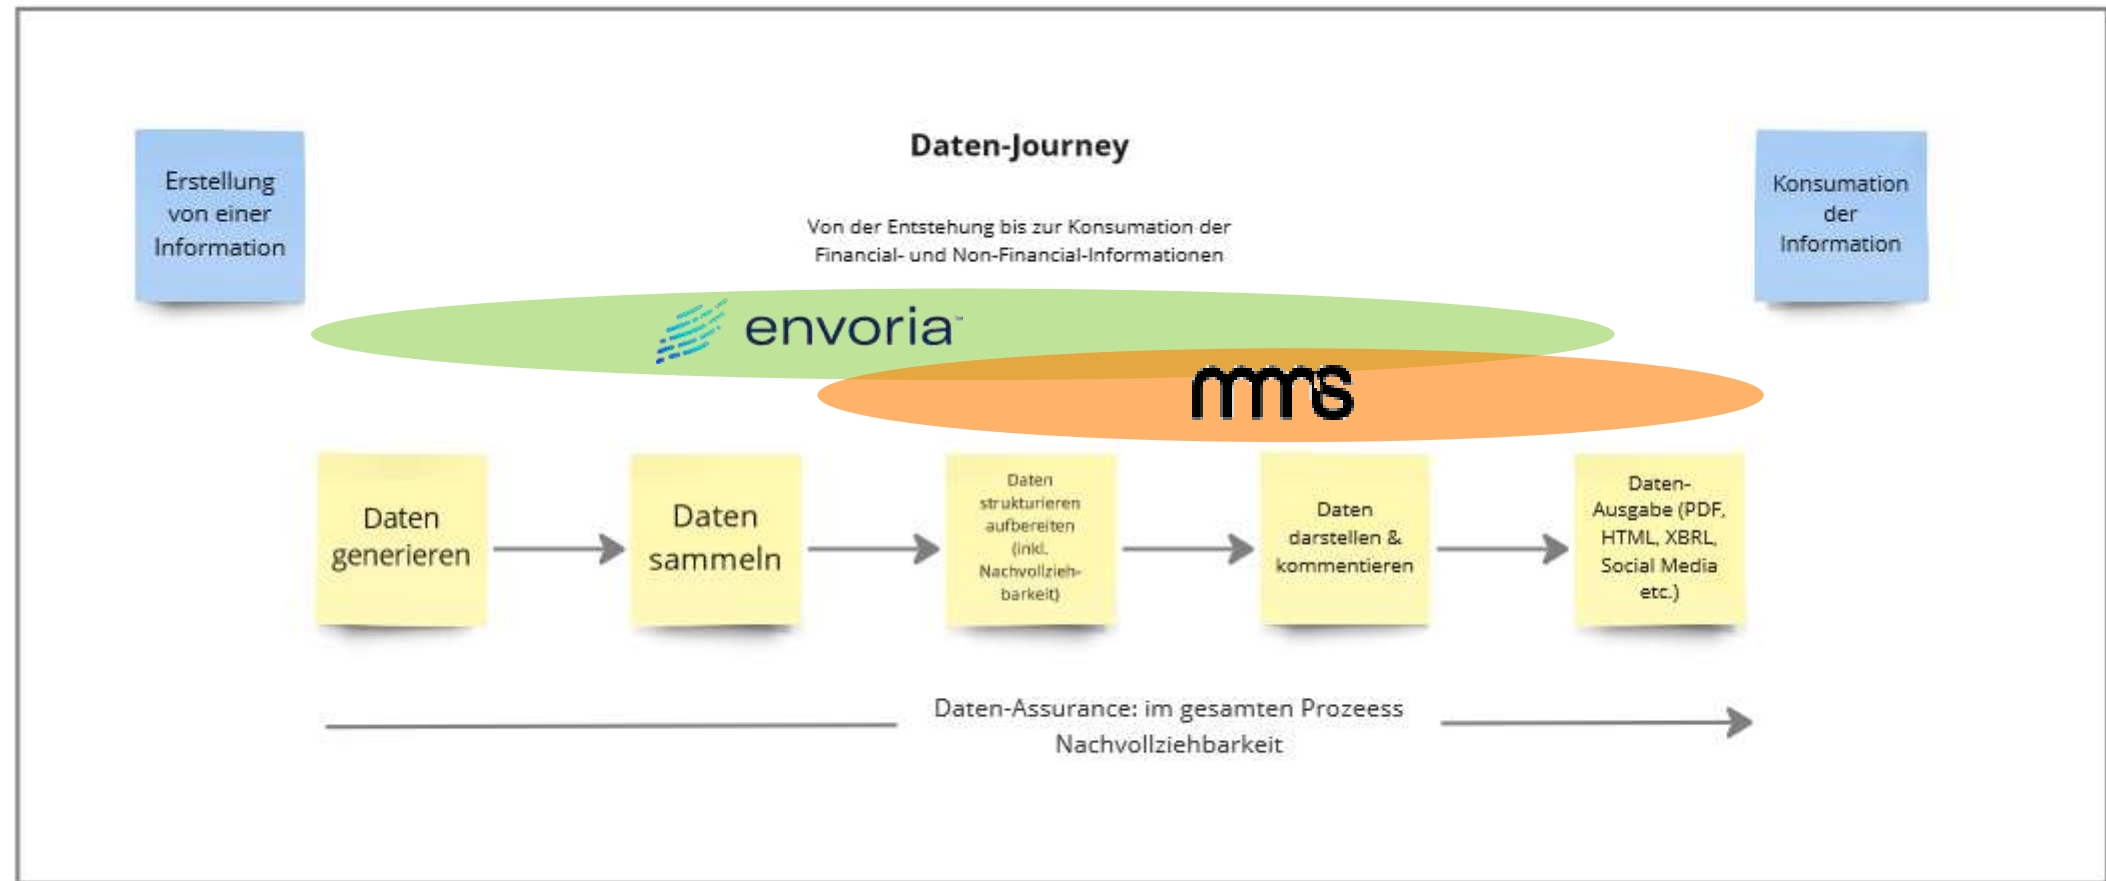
Erstellung von einer Information

Daten-Journey

Von der Entstehung bis zur Konsumation der Financial- und Non-Financial-Informationen

Konsumation der Information

envoria

mms

Daten generieren

Daten sammeln

Daten strukturieren aufbereiten (inkl. Nachvollziehbarkeit)

Daten darstellen & kommentieren

Daten-Ausgabe (PDF, HTML, XBRL, Social Media etc.)

Daten-Assurance: im gesamten Prozeess Nachvollziehbarkeit